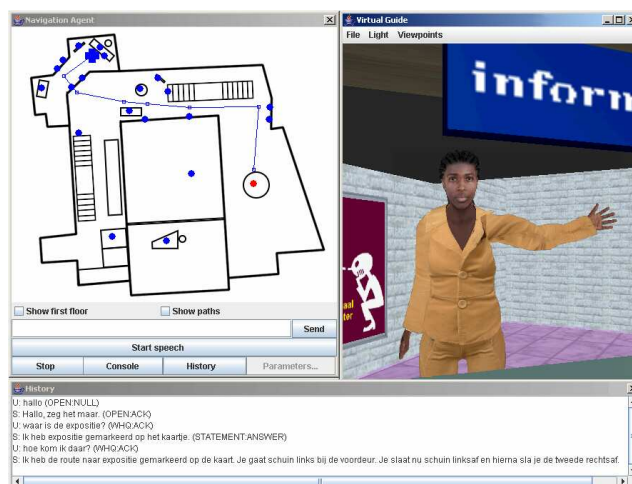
Navigation Agent

Show first floor
Show paths
Send
Start speech
Stop
Console
History
Parameters...

Virtual Guide
File Light Viewpoints
inform
aal
ter

History
U: hallo (OPEN:NULL)
S: Hallo, zeg het maar. (OPEN:ACK)
U: waar is de expositie? (WHQ:ACK)
S: Ik heb expositie gemarkeerd op het kaartje. (STATEMENT:ANSWER)
U: hoe kom ik daar? (WHQ:ACK)
S: Ik heb de route naar expositie gemarkeerd op de kaart. Je gaat schuin links bij de voordeur. Je slaat nu schuin linksaf en hierna sla je de tweede rechtsaf.